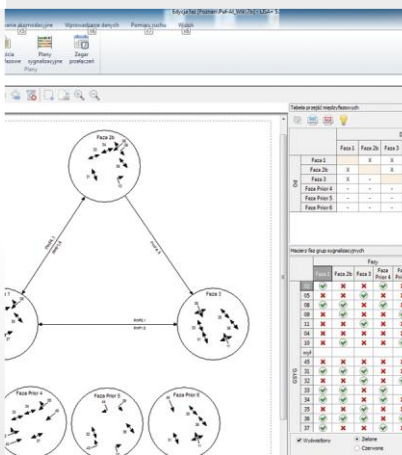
Edycja faz [Poznan PuI-4l_Wik_7e] - LEAF 1

zenie akomodacyjne
Wprowadzanie danych
Pomiary ruchu
Widok

Plany sygnalizacyjne
Zegar przełączeń
Plany

Faza 2b
Faza 1
Faza 3
Faza Prior 4
Faza Prior 5
Faza Prior 6

Tabela przejść międzyfazowych

| | | Faza 1 | Faza 2b | Faza 3 |
|---|---|---|---|---|
| | Faza 1 | | X | X |
| | Faza 2b | X | | X |
| | Faza 3 | X | - | |
| | Faza Prior 4 | - | - | - |
| | Faza Prior 5 | - | - | - |
| | Faza Prior 6 | - | - | - |

Mastery faz grup sygnalizacyjnych

Fazy
Faza 1
Faza 2b
Faza 3
Faza Prior 4

05
06
08
09
11
04
10
45
31
32
33
34
35
36
37

Wyświetlany
Zielone
Czerwone